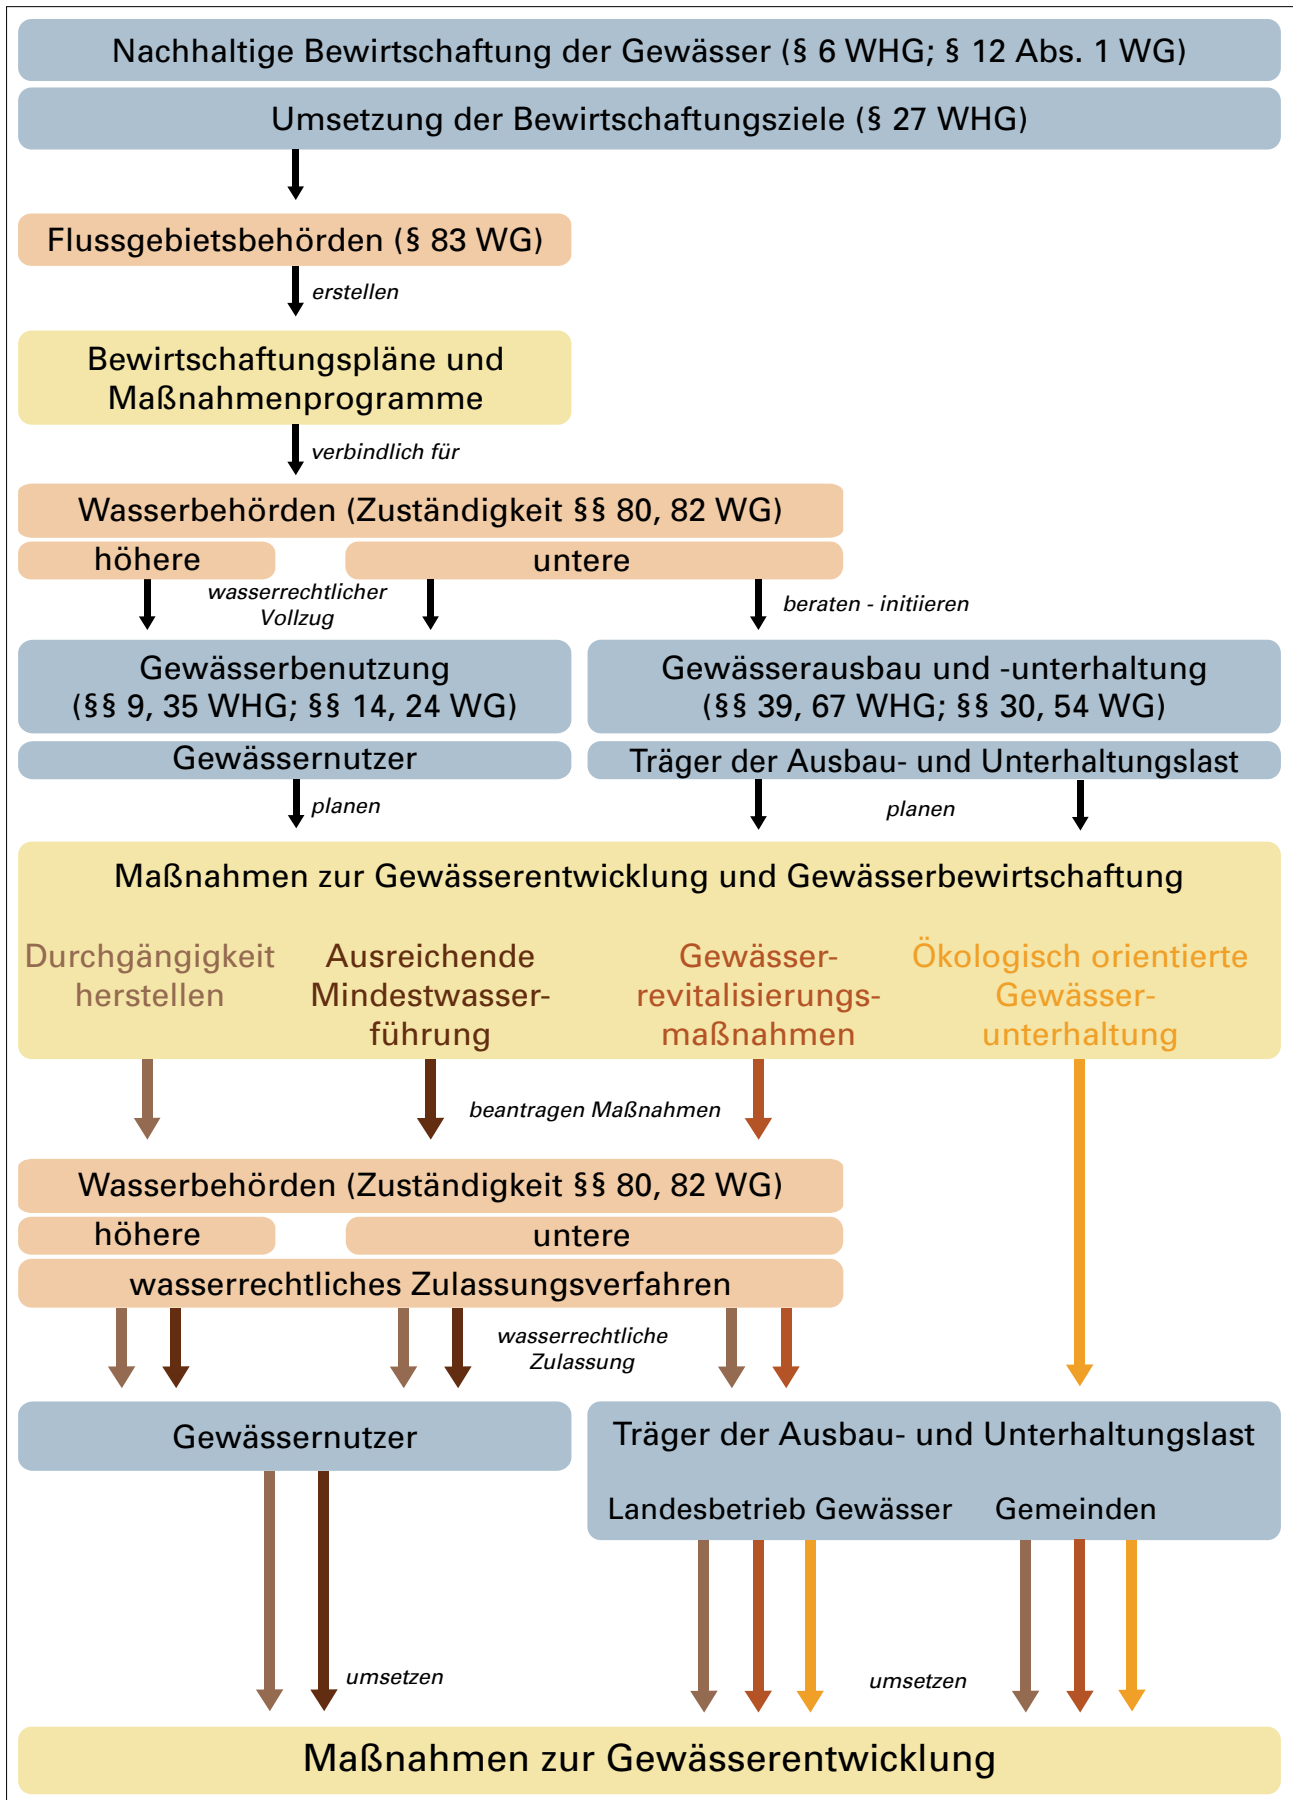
Nachhaltige Bewirtschaftung der Gewässer (§ 6 WHG; § 12 Abs. 1 WG)

Umsetzung der Bewirtschaftungsziele (§ 27 WHG)

Flussgebietsbehörden (§ 83 WG)

erstellen

Bewirtschaftungspläne und Maßnahmenprogramme

verbindlich für

Wasserbehörden (Zuständigkeit §§ 80, 82 WG)

höhere

untere

wasserrechtlicher Vollzug

beraten - initiieren

Gewässerbenutzung (§§ 9, 35 WHG; §§ 14, 24 WG)

Gewässerausbau und -unterhaltung (§§ 39, 67 WHG; §§ 30, 54 WG)

Gewässernutzer

Träger der Ausbau- und Unterhaltungslast

planen

planen

Maßnahmen zur Gewässerentwicklung und Gewässerbewirtschaftung

Durchgängigkeit herstellen

Ausreichende Mindestwasserführung

Gewässerrevitalisierungsmaßnahmen

Ökologisch orientierte Gewässerunterhaltung

beantragen Maßnahmen

Wasserbehörden (Zuständigkeit §§ 80, 82 WG)

höhere

untere

wasserrechtliches Zulassungsverfahren

wasserrechtliche Zulassung

Gewässernutzer

Träger der Ausbau- und Unterhaltungslast

Landesbetrieb Gewässer

Gemeinden

umsetzen

umsetzen

Maßnahmen zur Gewässerentwicklung